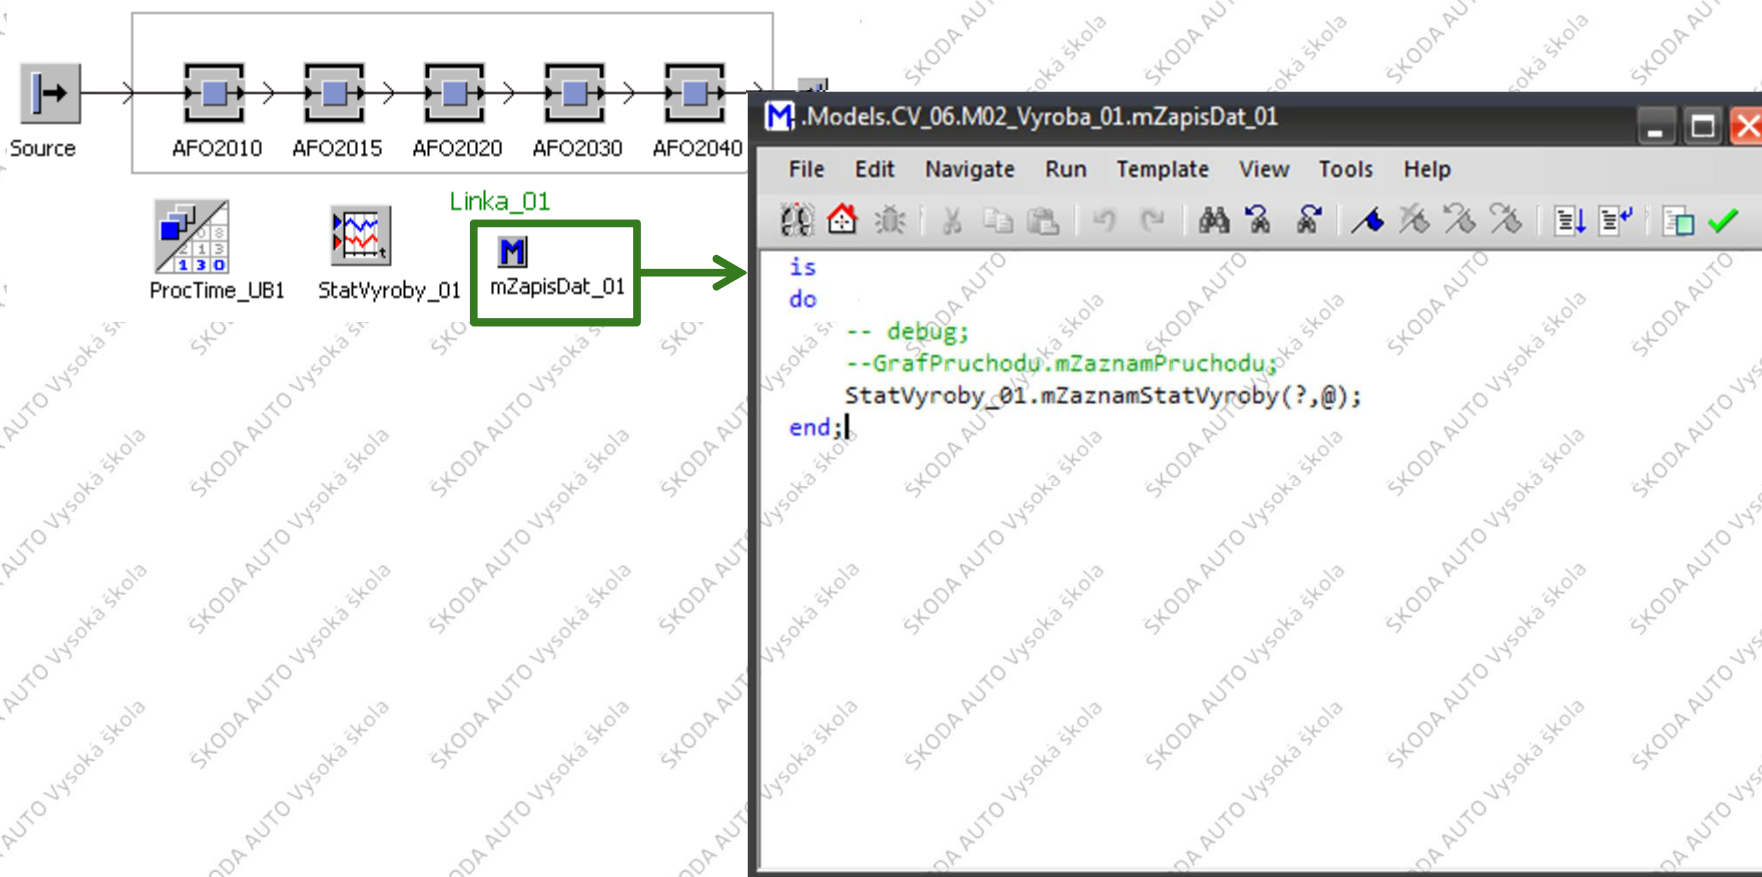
Source

AFO2010 AFO2015 AFO2020 AFO2030 AFO2040

Linka_01

ProcTime_UB1 StatVyroby_01 mZapisDat_01

.Models.CV_06.M02_Vyroba_01.mZapisDat_01

File Edit Navigate Run Template View Tools Help

is
do
    -- debug;
    --GrafPruchodu.mZaznamPruchodu;
    StatVyroby_01.mZaznamStatVyroby(?,@);
end;

ŠKODA AUTO Vysoká škola